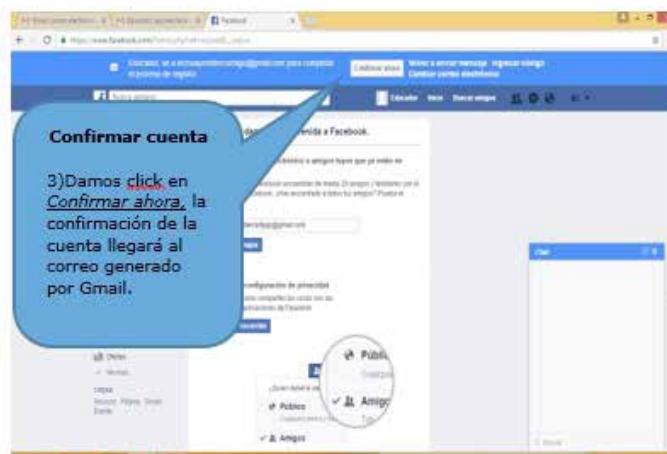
Confirmar cuenta

3)Damos click en *Confirmar ahora*, la confirmación de la cuenta llegará al correo generado por Gmail.

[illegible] Facebook

Confirmar ahora

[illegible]enida a Facebook.

Chat

Público

Amigos

Público

Amigos